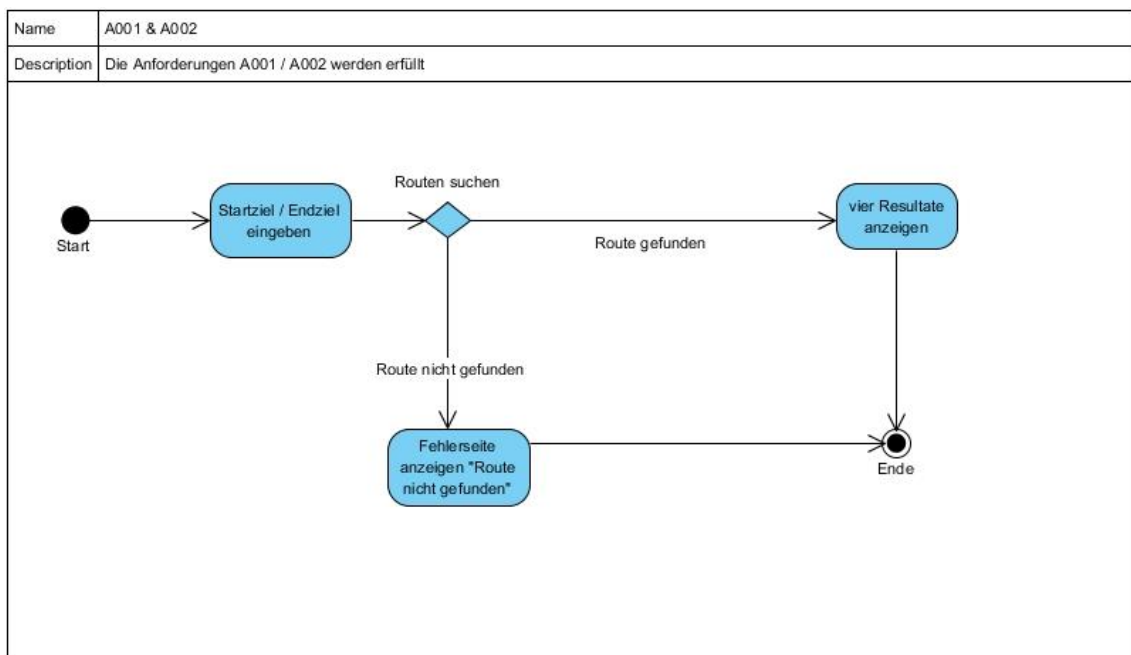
| Name | A001 & A002 |
|---|---|
| Description | Die Anforderungen A001 / A002 werden erfüllt |

Start

Startziel / Endziel eingeben

Routen suchen

Route gefunden

vier Resultate anzeigen

Route nicht gefunden

Fehlerseite anzeigen "Route nicht gefunden"

Ende